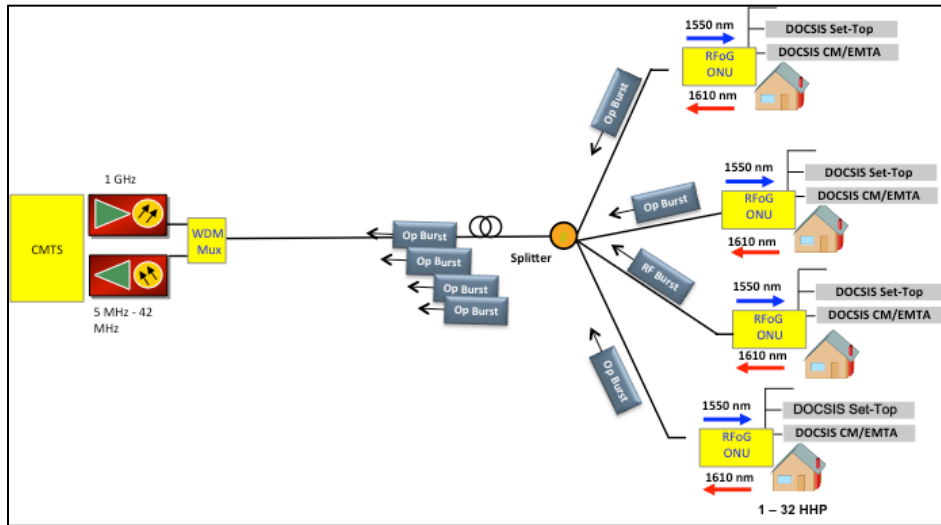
CMTS

1 GHz

5 MHz - 42 MHz

WDM Mux

Op Burst

Op Burst

Op Burst

Op Burst

Splitter

Op Burst

1550 nm

DOCSIS Set-Top

RFoG ONU

DOCSIS CM/EMTA

1610 nm

Op Burst

1550 nm

DOCSIS Set-Top

RFoG ONU

DOCSIS CM/EMTA

1610 nm

RF Burst

1550 nm

DOCSIS Set-Top

RFoG ONU

DOCSIS CM/EMTA

1610 nm

Op Burst

1550 nm

DOCSIS Set-Top

RFoG ONU

DOCSIS CM/EMTA

1610 nm

1 – 32 HHP